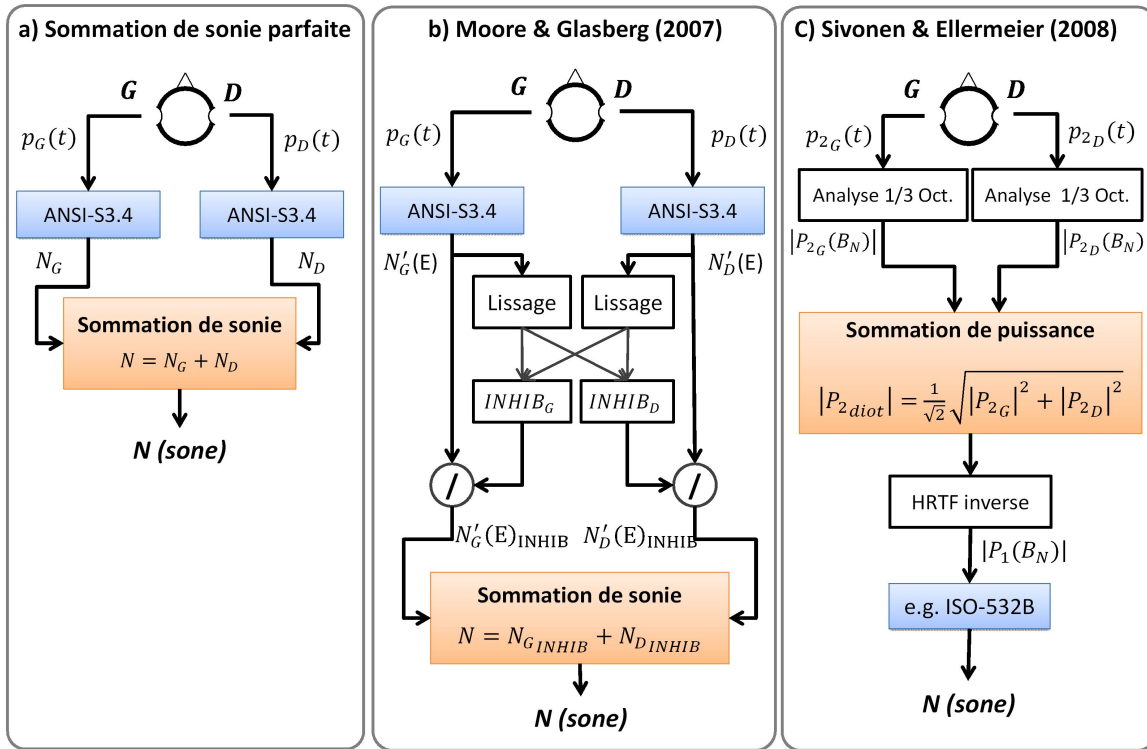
a) Sommation de sonie parfaite

G

D

$p_G(t)$

$p_D(t)$

ANSI-S3.4

ANSI-S3.4

$N_G$

$N_D$

Sommation de sonie

$N = N_G + N_D$

N (sone)

b) Moore & Glasberg (2007)

G

D

$p_G(t)$

$p_D(t)$

ANSI-S3.4

ANSI-S3.4

$N'_G(\mathrm{E})$

$N'_D(\mathrm{E})$

Lissage

Lissage

$INHIB_G$

$INHIB_D$

/

/

$N'_G(\mathrm{E})_{\mathrm{INHIB}}$

$N'_D(\mathrm{E})_{\mathrm{INHIB}}$

Sommation de sonie

$N = N_{G_{INHIB}} + N_{D_{INHIB}}$

N (sone)

C) Sivonen & Ellermeier (2008)

G

D

$p_{2_G}(t)$

$p_{2_D}(t)$

Analyse 1/3 Oct.

Analyse 1/3 Oct.

$|P_{2_G}(B_N)|$

$|P_{2_D}(B_N)|$

Sommation de puissance

$|P_{2_{diot}}| = \frac{1}{\sqrt{2}}\sqrt{|P_{2_G}|^2 + |P_{2_D}|^2}$

HRTF inverse

$|P_1(B_N)|$

e.g. ISO-532B

N (sone)